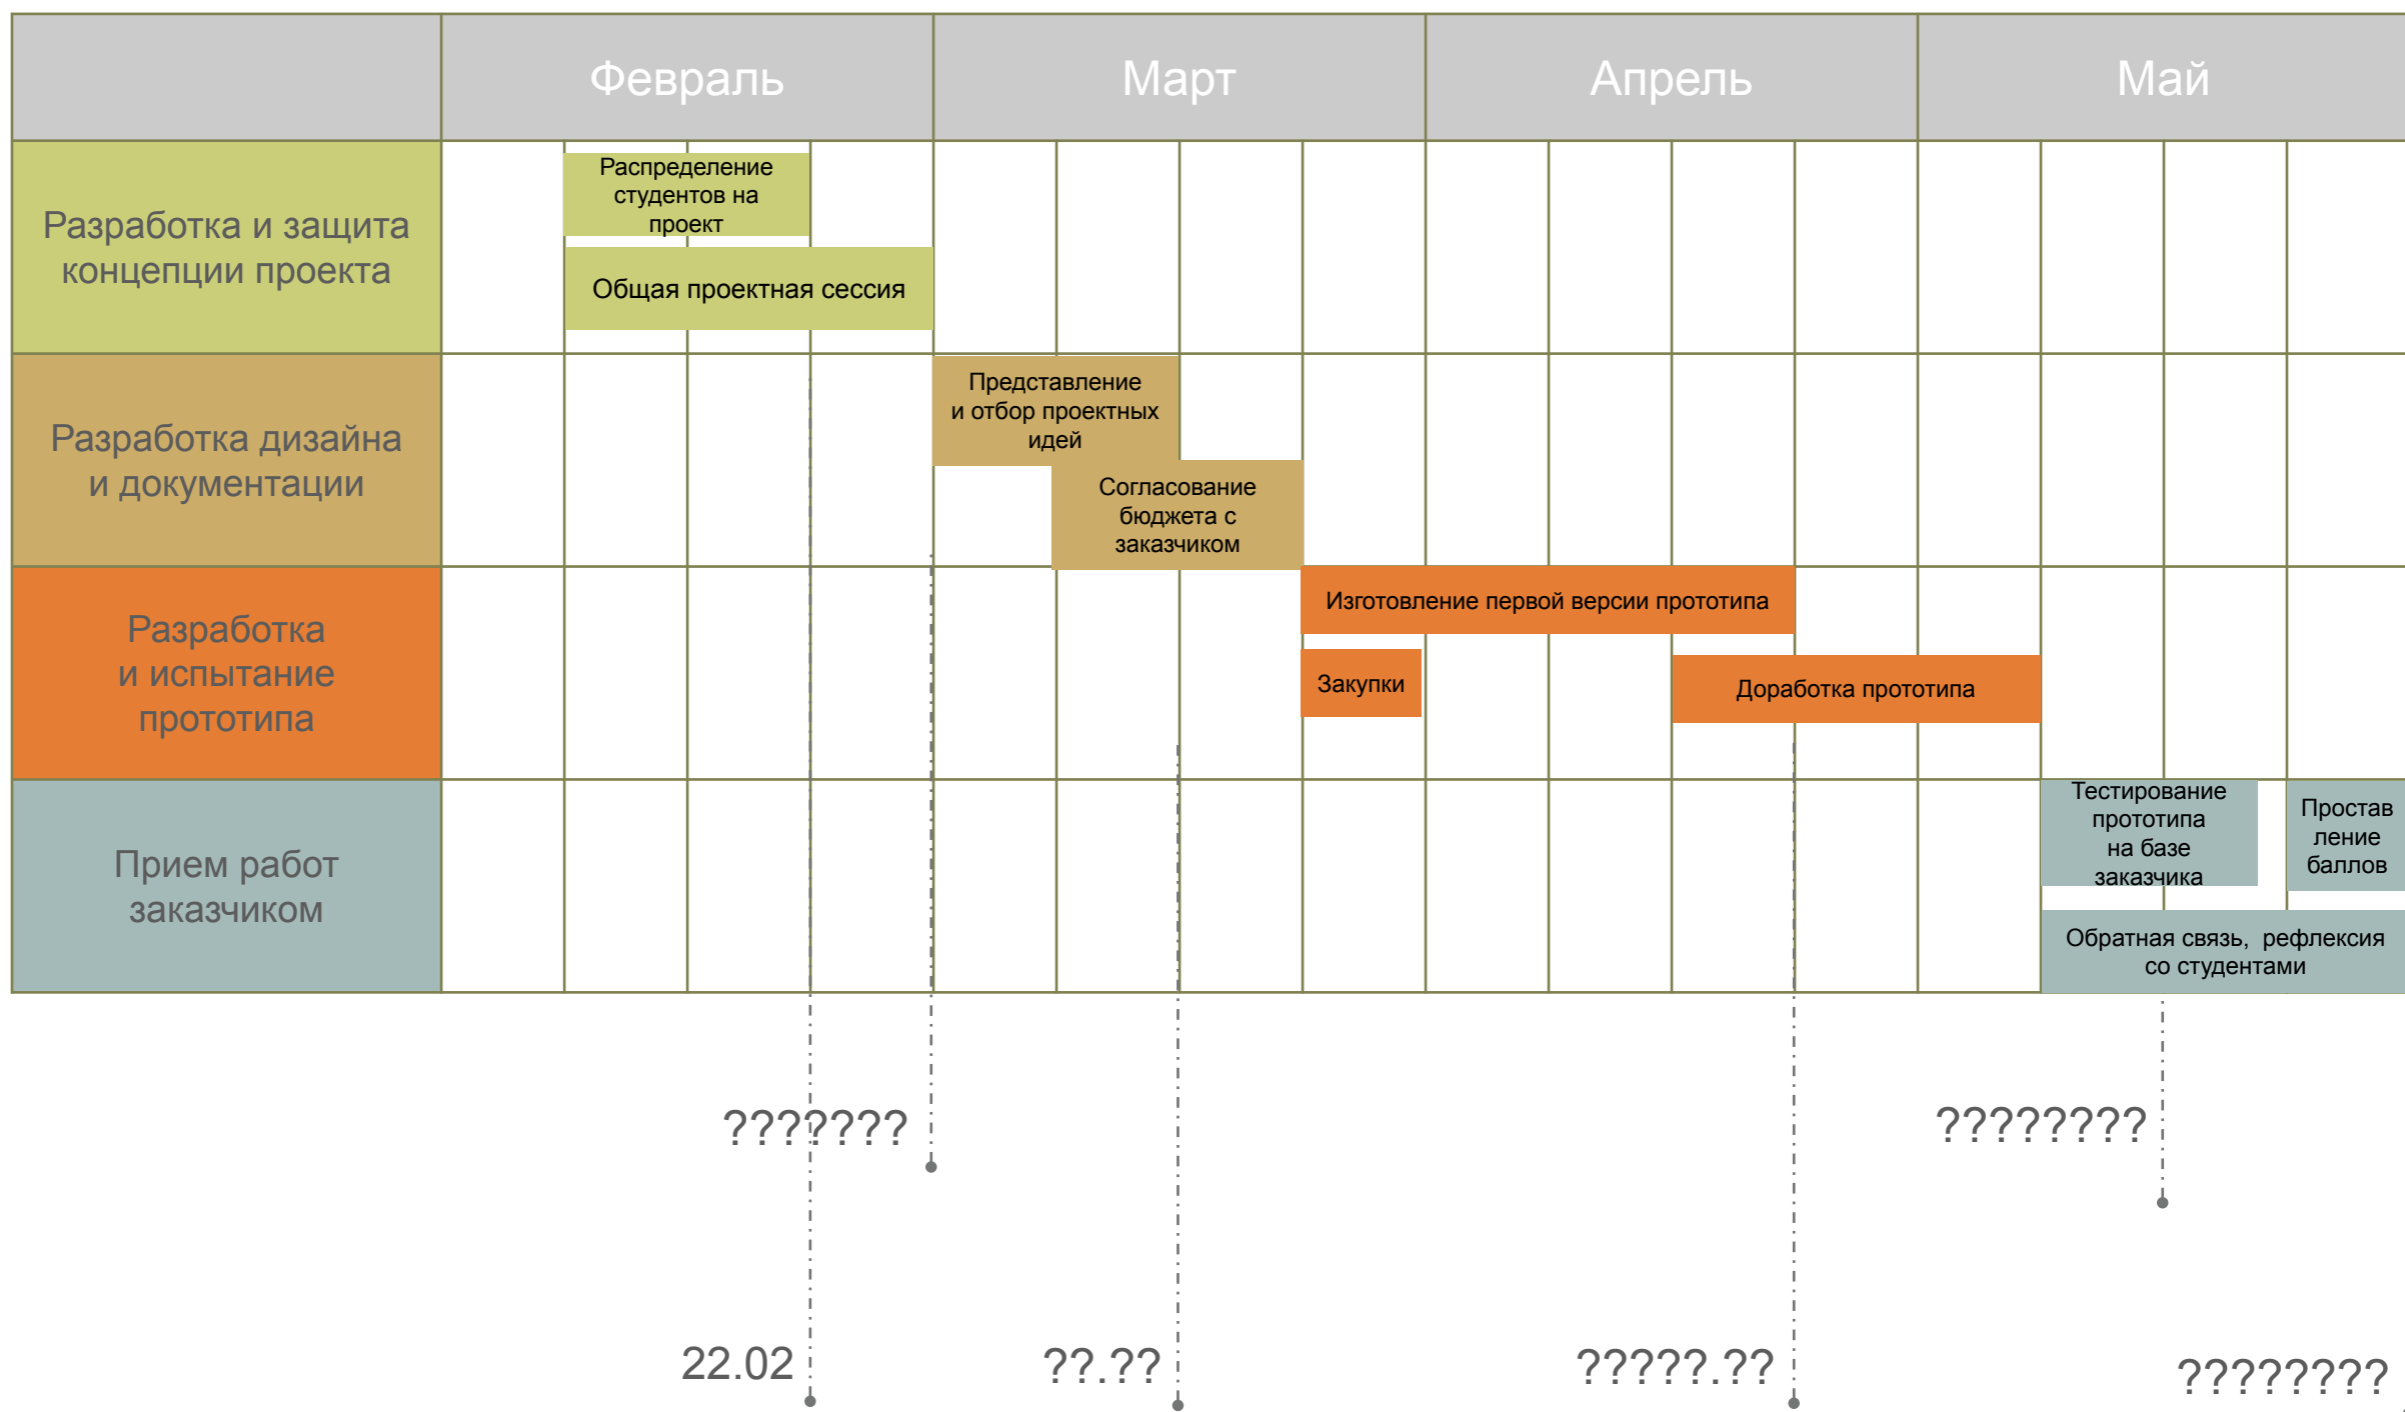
| | Февраль | Март | Апрель | Май |
|---|---|---|---|---|
| Разработка и защита концепции проекта | Распределение студентов на проект; Общая проектная сессия | | | |
| Разработка дизайна и документации | | Представление и отбор проектных идей; Согласование бюджета с заказчиком | | |
| Разработка и испытание прототипа | | Изготовление первой версии прототипа; Закупки | Доработка прототипа | |
| Прием работ заказчиком | | | | Тестирование прототипа на базе заказчика; Простав ление баллов; Обратная связь, рефлексия со студентами |

???????

????????

22.02

??.??

?????.??

????????